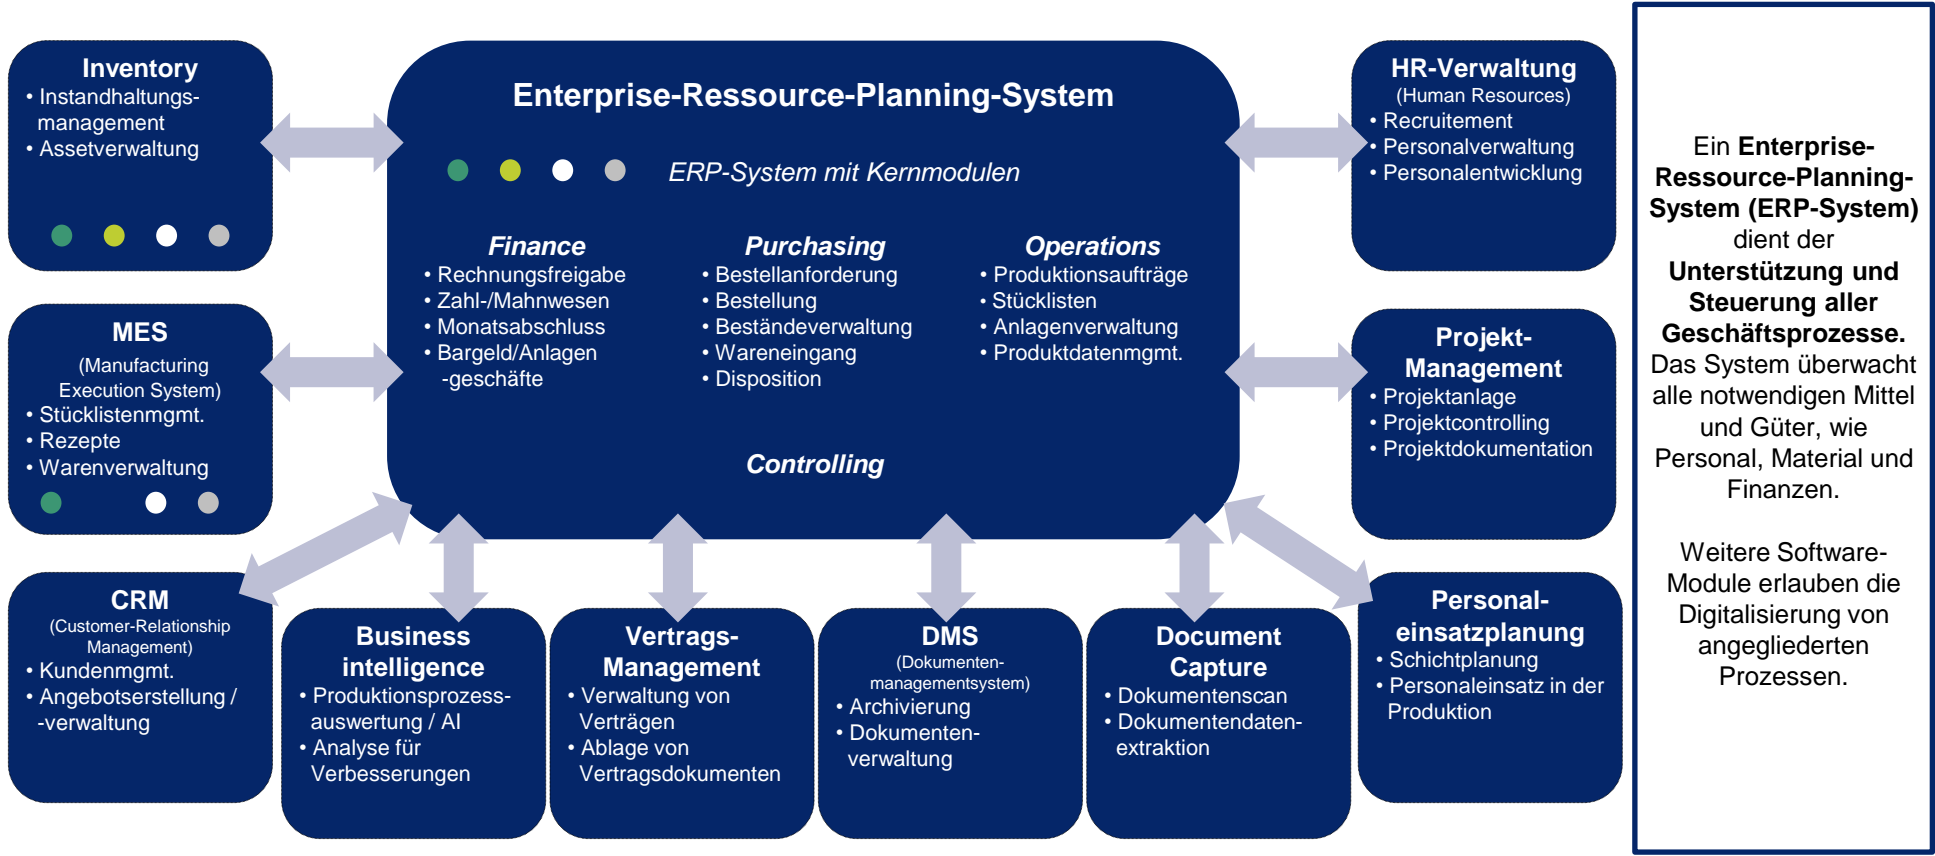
Inventory
• Instandhaltungsmanagement
• Assetverwaltung

MES
(Manufacturing Execution System)
• Stücklistenmgmt.
• Rezepte
• Warenverwaltung

CRM
(Customer-Relationship Management)
• Kundenmgmt.
• Angebotserstellung / -verwaltung

Enterprise-Ressource-Planning-System

ERP-System mit Kernmodulen

Finance
• Rechnungsfreigabe
• Zahl-/Mahnwesen
• Monatsabschluss
• Bargeld/Anlagen -geschäfte

Purchasing
• Bestellanforderung
• Bestellung
• Beständeverwaltung
• Wareneingang
• Disposition

Operations
• Produktionsaufträge
• Stücklisten
• Anlagenverwaltung
• Produktdatenmgmt.

Controlling

HR-Verwaltung
(Human Resources)
• Recruitement
• Personalverwaltung
• Personalentwicklung

Projekt-Management
• Projektanlage
• Projektcontrolling
• Projektdokumentation

Business intelligence
• Produktionsprozessauswertung / AI
• Analyse für Verbesserungen

Vertrags-Management
• Verwaltung von Verträgen
• Ablage von Vertragsdokumenten

DMS
(Dokumentenmanagementsystem)
• Archivierung
• Dokumentenverwaltung

Document Capture
• Dokumentenscan
• Dokumentendatenextraktion

Personaleinsatzplanung
• Schichtplanung
• Personaleinsatz in der Produktion

Ein **Enterprise-Ressource-Planning-System (ERP-System)** dient der **Unterstützung und Steuerung aller Geschäftsprozesse.** Das System überwacht alle notwendigen Mittel und Güter, wie Personal, Material und Finanzen.

Weitere Software-Module erlauben die Digitalisierung von angegliederten Prozessen.